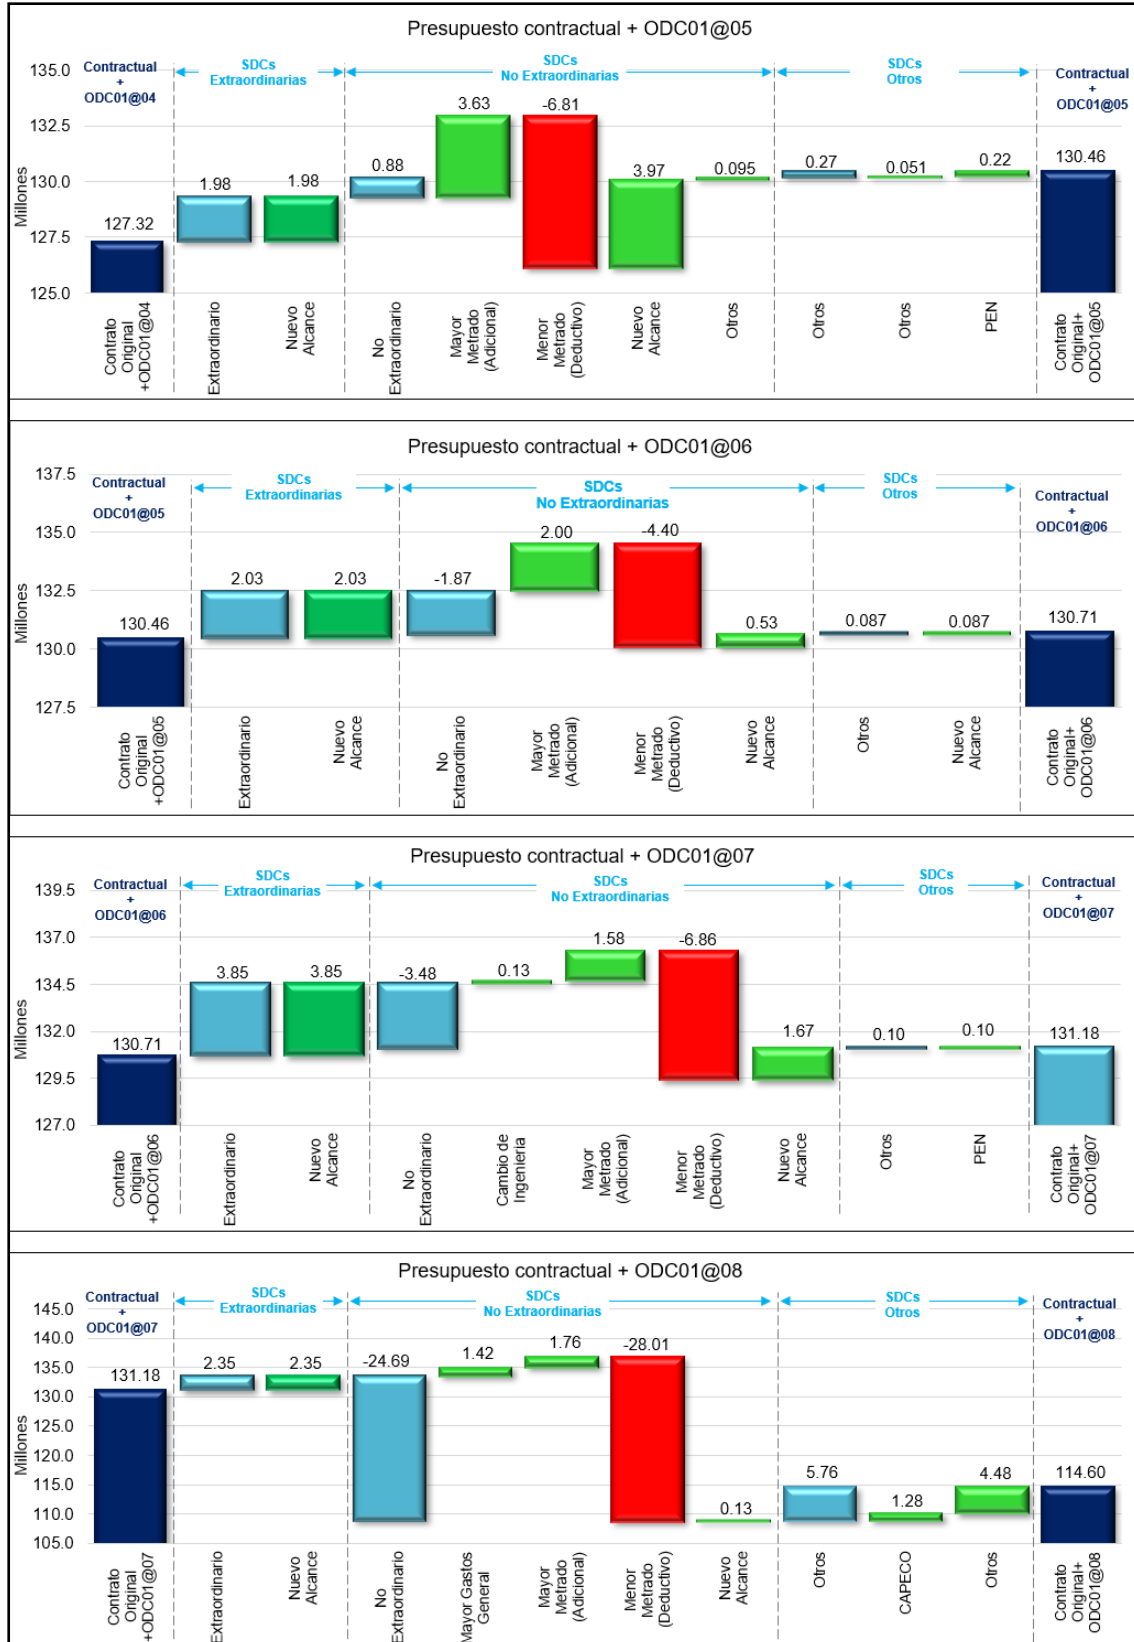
Presupuesto contractual + ODC01@05

135.0
132.5
130.0
127.5
125.0
Millones

Contractual + ODC01@04
SDCs Extraordinarias
SDCs No Extraordinarias
SDCs Otros
Contractual + ODC01@05

127.32
1.98
1.98
0.88
3.63
-6.81
3.97
0.095
0.27
0.051
0.22
130.46

Contrato Original +ODC01@04
Extraordinario
Nuevo Alcance
No Extraordinario
Mayor Metrado (Adicional)
Menor Metrado (Deductivo)
Nuevo Alcance
Otros
Otros
Otros
PEN
Contrato Original+ ODC01@05

Presupuesto contractual + ODC01@06

137.5
135.0
132.5
130.0
127.5
Millones

Contractual + ODC01@05
SDCs Extraordinarias
SDCs No Extraordinarias
SDCs Otros
Contractual + ODC01@06

130.46
2.03
2.03
-1.87
2.00
-4.40
0.53
0.087
0.087
130.71

Contrato Original +ODC01@05
Extraordinario
Nuevo Alcance
No Extraordinario
Mayor Metrado (Adicional)
Menor Metrado (Deductivo)
Nuevo Alcance
Otros
Nuevo Alcance
Contrato Original+ ODC01@06

Presupuesto contractual + ODC01@07

139.5
137.0
134.5
132.0
129.5
127.0
Millones

Contractual + ODC01@06
SDCs Extraordinarias
SDCs No Extraordinarias
SDCs Otros
Contractual + ODC01@07

130.71
3.85
3.85
-3.48
0.13
1.58
-6.86
1.67
0.10
0.10
131.18

Contrato Original +ODC01@06
Extraordinario
Nuevo Alcance
No Extraordinario
Cambio de Ingenieria
Mayor Metrado (Adicional)
Menor Metrado (Deductivo)
Nuevo Alcance
Otros
PEN
Contrato Original+ ODC01@07

Presupuesto contractual + ODC01@08

145.0
140.0
135.0
130.0
125.0
120.0
115.0
110.0
105.0
Millones

Contractual + ODC01@07
SDCs Extraordinarias
SDCs No Extraordinarias
SDCs Otros
Contractual + ODC01@08

131.18
2.35
2.35
-24.69
1.42
1.76
-28.01
0.13
5.76
1.28
4.48
114.60

Contrato Original +ODC01@07
Extraordinario
Nuevo Alcance
No Extraordinario
Mayor Gastos General
Mayor Metrado (Adicional)
Menor Metrado (Deductivo)
Nuevo Alcance
Otros
CAPECO
Otros
Contrato Original+ ODC01@08